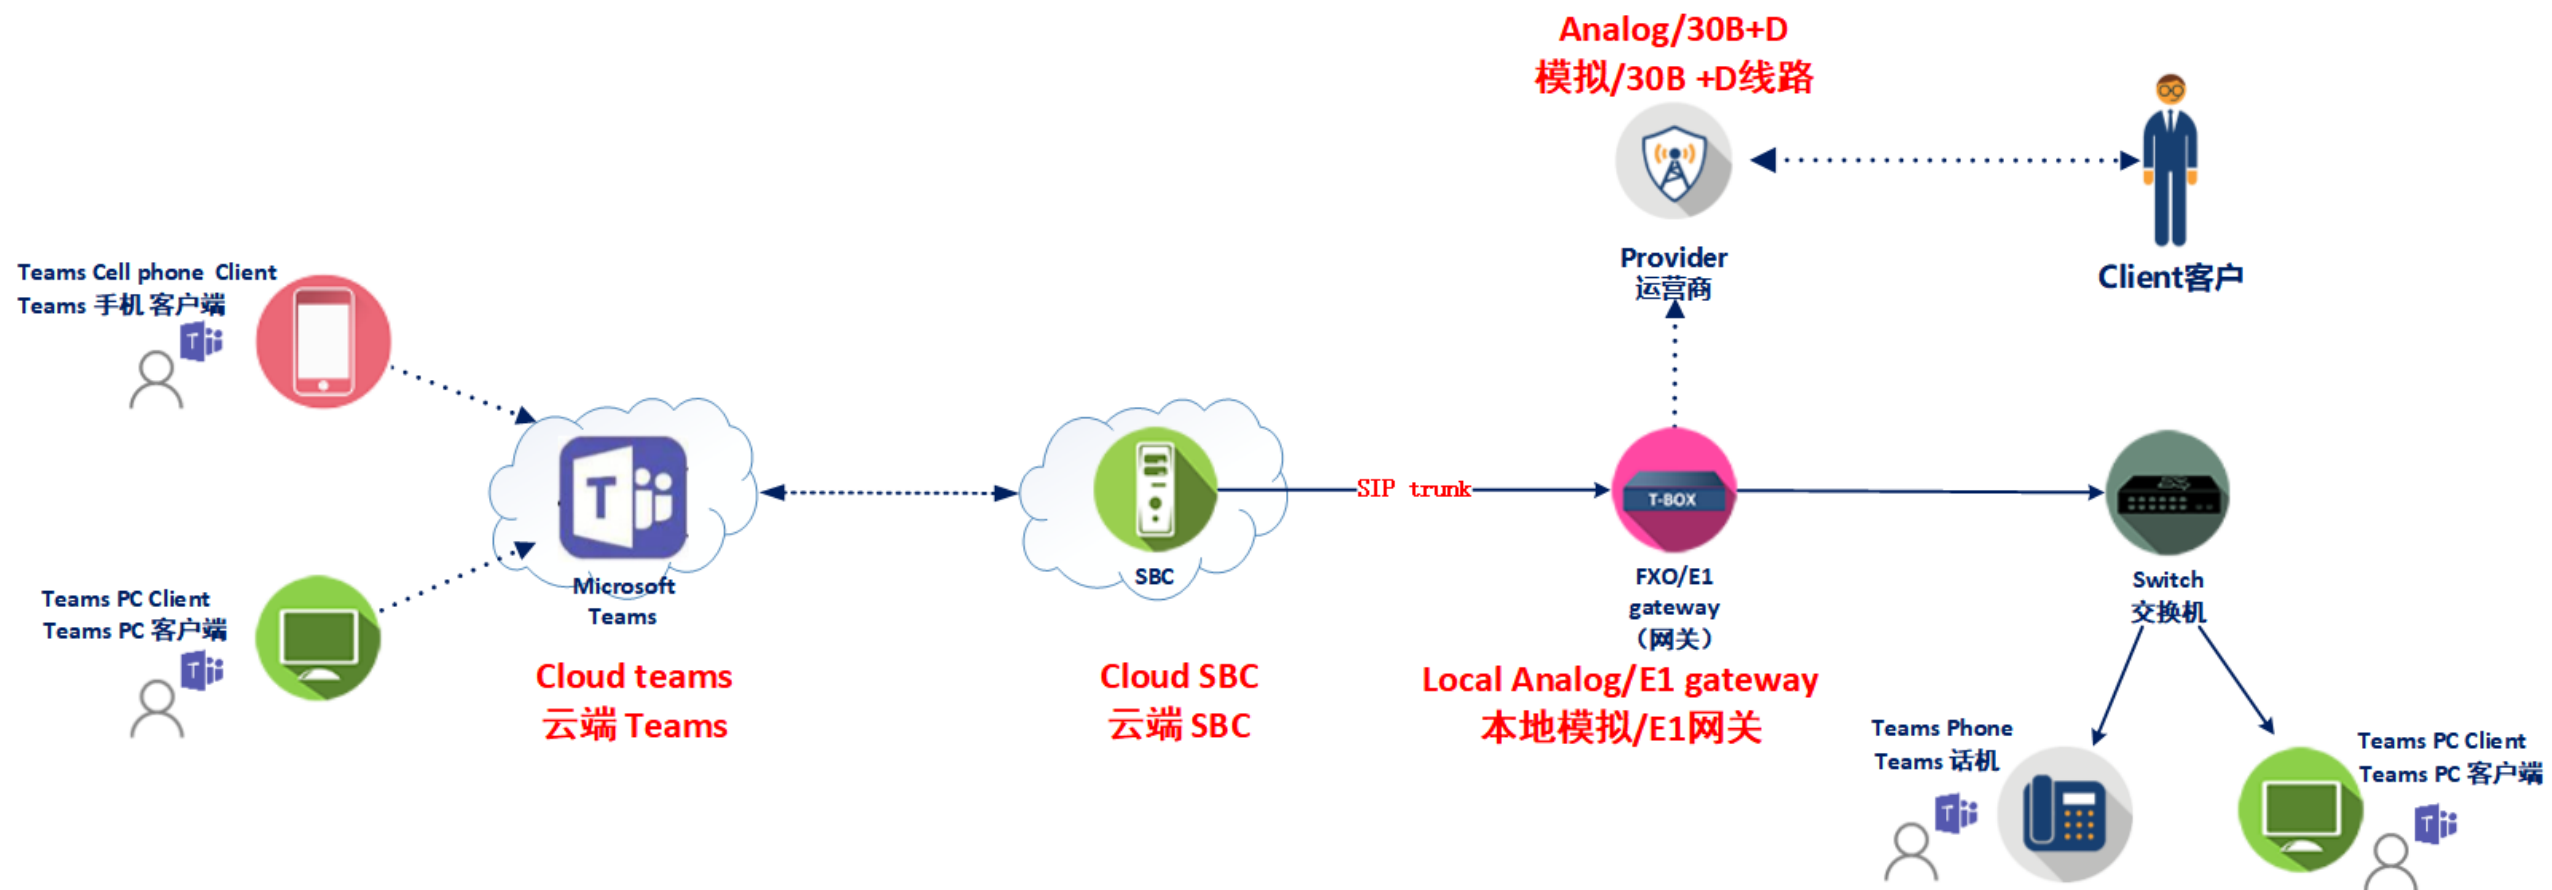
Analog/30B+D
模拟/30B +D线路

Provider
运营商

Client客户

Teams Cell phone Client
Teams 手机客户端

Microsoft
Teams

SBC

SIP trunk

T-BOX

FXO/E1
gateway
（网关）

Switch
交换机

Teams PC Client
Teams PC 客户端

Cloud teams
云端 Teams

Cloud SBC
云端 SBC

Local Analog/E1 gateway
本地模拟/E1网关

Teams Phone
Teams 话机

Teams PC Client
Teams PC 客户端